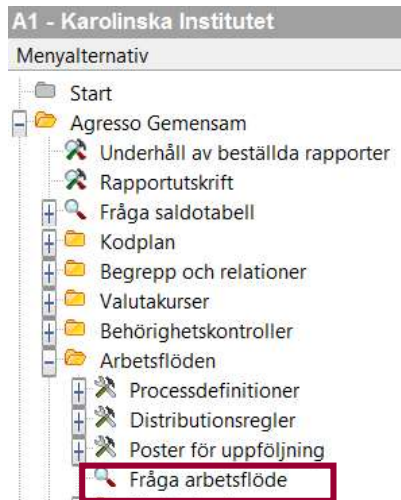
A1 - Karolinska Institutet
Menyalternativ
Start
Agresso Gemensam
Underhåll av beställda rapporter
Rapportutskrift
Fråga saldotabell
Kodplan
Begrepp och relationer
Valutakurser
Behörighetskontroller
Arbetsflöden
Processdefinitioner
Distributionsregler
Poster för uppföljning
Fråga arbetsflöde